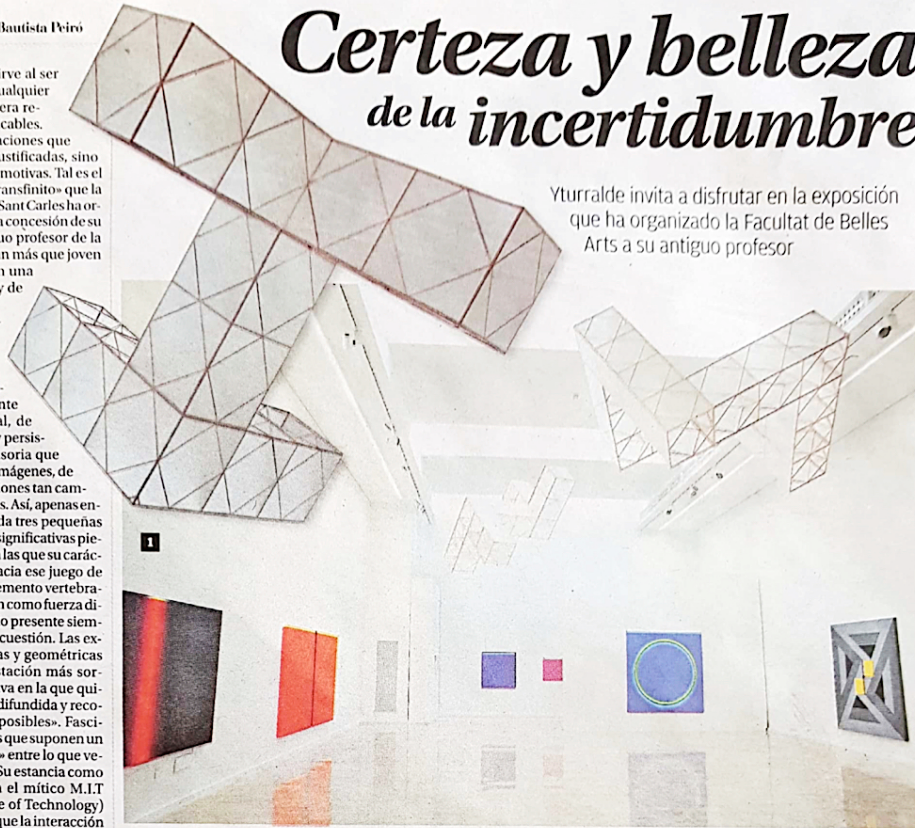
Bautista Peiró

Certeza y belleza de la incertidumbre

Yturralde invita a disfrutar en la exposición que ha organizado la Facultat de Belles Arts a su antiguo profesor

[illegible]rve al ser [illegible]ualquier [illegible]era re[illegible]cables. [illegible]ciones que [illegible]ustificadas, sino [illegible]motivas. Tal es el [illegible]ransfinito» que la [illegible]Sant Carles ha or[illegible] concesión de su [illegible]uo profesor de la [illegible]n más que joven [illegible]n una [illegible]y de

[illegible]nte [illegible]al, de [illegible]y persis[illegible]soria que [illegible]mágenes, de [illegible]ones tan cam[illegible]s. Así, apenas en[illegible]da tres pequeñas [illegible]significativas pie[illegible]las que su carác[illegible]acia ese juego de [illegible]emento vertebra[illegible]n como fuerza di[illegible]o presente siem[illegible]cuestión. Las ex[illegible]as y geométricas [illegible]tación más sor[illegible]va en la que qui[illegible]difundida y reco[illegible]posibles». Fasci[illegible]s que suponen un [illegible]» entre lo que ve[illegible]Su estancia como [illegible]n el mítico M.I.T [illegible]e of Technology) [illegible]que la interacción

1